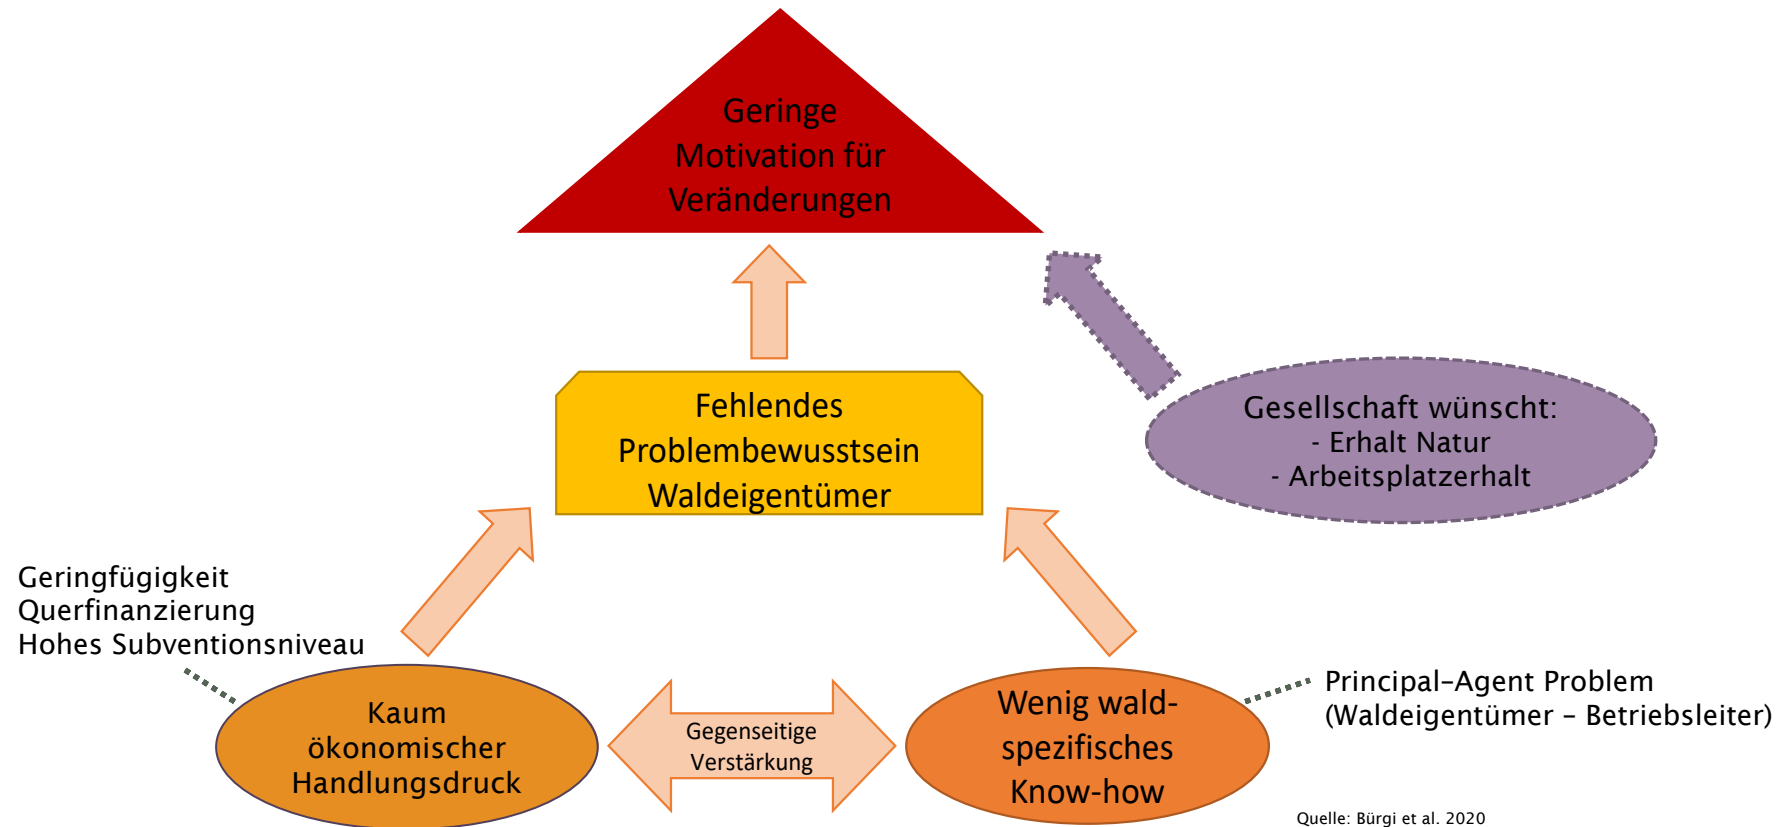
Geringe Motivation für Veränderungen

Fehlendes Problembewusstsein Waldeigentümer

Gesellschaft wünscht:
- Erhalt Natur
- Arbeitsplatzerhalt

Geringfügigkeit
Querfinanzierung
Hohes Subventionsniveau

Kaum ökonomischer Handlungsdruck

Gegenseitige Verstärkung

Wenig waldspezifisches Know-how

Principal-Agent Problem
(Waldeigentümer – Betriebsleiter)

Quelle: Bürgi et al. 2020